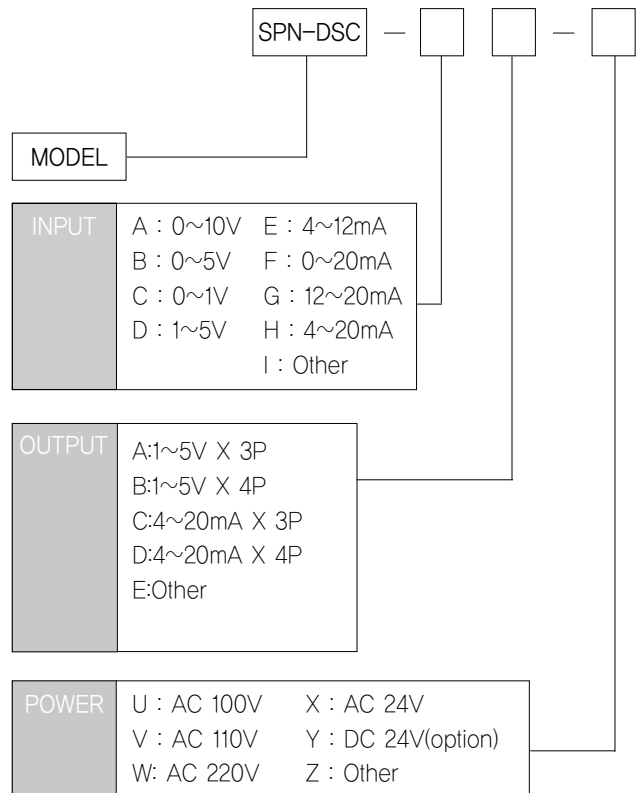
SPN-DSC — □ □ — □

MODEL

INPUT
A : 0~10V E : 4~12mA
B : 0~5V F : 0~20mA
C : 0~1V G : 12~20mA
D : 1~5V H : 4~20mA
I : Other

OUTPUT
A:1~5V X 3P
B:1~5V X 4P
C:4~20mA X 3P
D:4~20mA X 4P
E:Other

POWER
U : AC 100V X : AC 24V
V : AC 110V Y : DC 24V(option)
W: AC 220V Z : Other